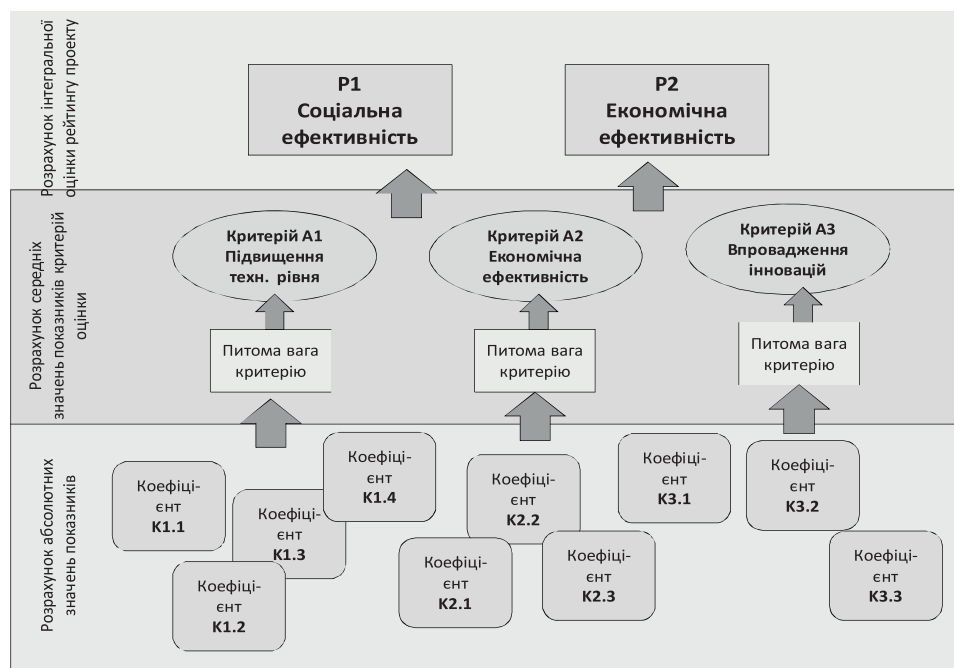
Розрахунок інтегральної оцінки рейтингу проекту

P1
Соціальна ефективність

P2
Економічна ефективність

Розрахунок середніх значень показників критерій оцінки

Критерій А1
Підвищення техн. рівня

Критерій А2
Економічна ефективність

Критерій А3
Впровадження інновацій

Питома вага критерію

Питома вага критерію

Питома вага критерію

Розрахунок абсолютних значень показників

Коефіці-єнт
К1.1

Коефіці-єнт
К1.4

Коефіці-єнт
К1.3

Коефіці-єнт
К1.2

Коефіці-єнт
К2.2

Коефіці-єнт
К2.1

Коефіці-єнт
К2.3

Коефіці-єнт
К3.1

Коефіці-єнт
К3.2

Коефіці-єнт
К3.3